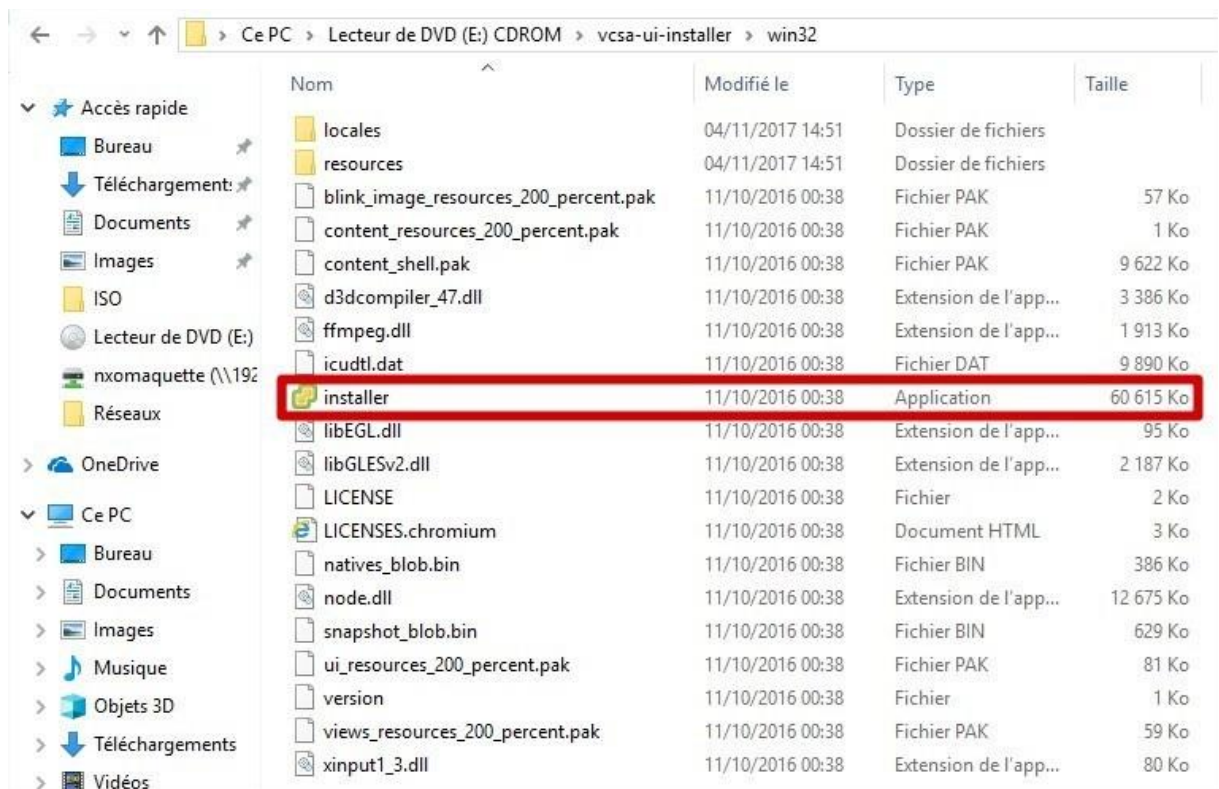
Ce PC › Lecteur de DVD (E:) CDROM › vcsa-ui-installer › win32

Accès rapide
Bureau
Téléchargements
Documents
Images
ISO
Lecteur de DVD (E:)
nxomaquette (\\192
Réseaux
OneDrive
Ce PC
Bureau
Documents
Images
Musique
Objets 3D
Téléchargements
Vidéos

| Nom | Modifié le | Type | Taille |
|---|---|---|---|
| locales | 04/11/2017 14:51 | Dossier de fichiers | |
| resources | 04/11/2017 14:51 | Dossier de fichiers | |
| blink_image_resources_200_percent.pak | 11/10/2016 00:38 | Fichier PAK | 57 Ko |
| content_resources_200_percent.pak | 11/10/2016 00:38 | Fichier PAK | 1 Ko |
| content_shell.pak | 11/10/2016 00:38 | Fichier PAK | 9 622 Ko |
| d3dcompiler_47.dll | 11/10/2016 00:38 | Extension de l'app... | 3 386 Ko |
| ffmpeg.dll | 11/10/2016 00:38 | Extension de l'app... | 1 913 Ko |
| icudtl.dat | 11/10/2016 00:38 | Fichier DAT | 9 890 Ko |
| installer | 11/10/2016 00:38 | Application | 60 615 Ko |
| libEGL.dll | 11/10/2016 00:38 | Extension de l'app... | 95 Ko |
| libGLESv2.dll | 11/10/2016 00:38 | Extension de l'app... | 2 187 Ko |
| LICENSE | 11/10/2016 00:38 | Fichier | 2 Ko |
| LICENSES.chromium | 11/10/2016 00:38 | Document HTML | 3 Ko |
| natives_blob.bin | 11/10/2016 00:38 | Fichier BIN | 386 Ko |
| node.dll | 11/10/2016 00:38 | Extension de l'app... | 12 675 Ko |
| snapshot_blob.bin | 11/10/2016 00:38 | Fichier BIN | 629 Ko |
| ui_resources_200_percent.pak | 11/10/2016 00:38 | Fichier PAK | 81 Ko |
| version | 11/10/2016 00:38 | Fichier | 1 Ko |
| views_resources_200_percent.pak | 11/10/2016 00:38 | Fichier PAK | 59 Ko |
| xinput1_3.dll | 11/10/2016 00:38 | Extension de l'app... | 80 Ko |